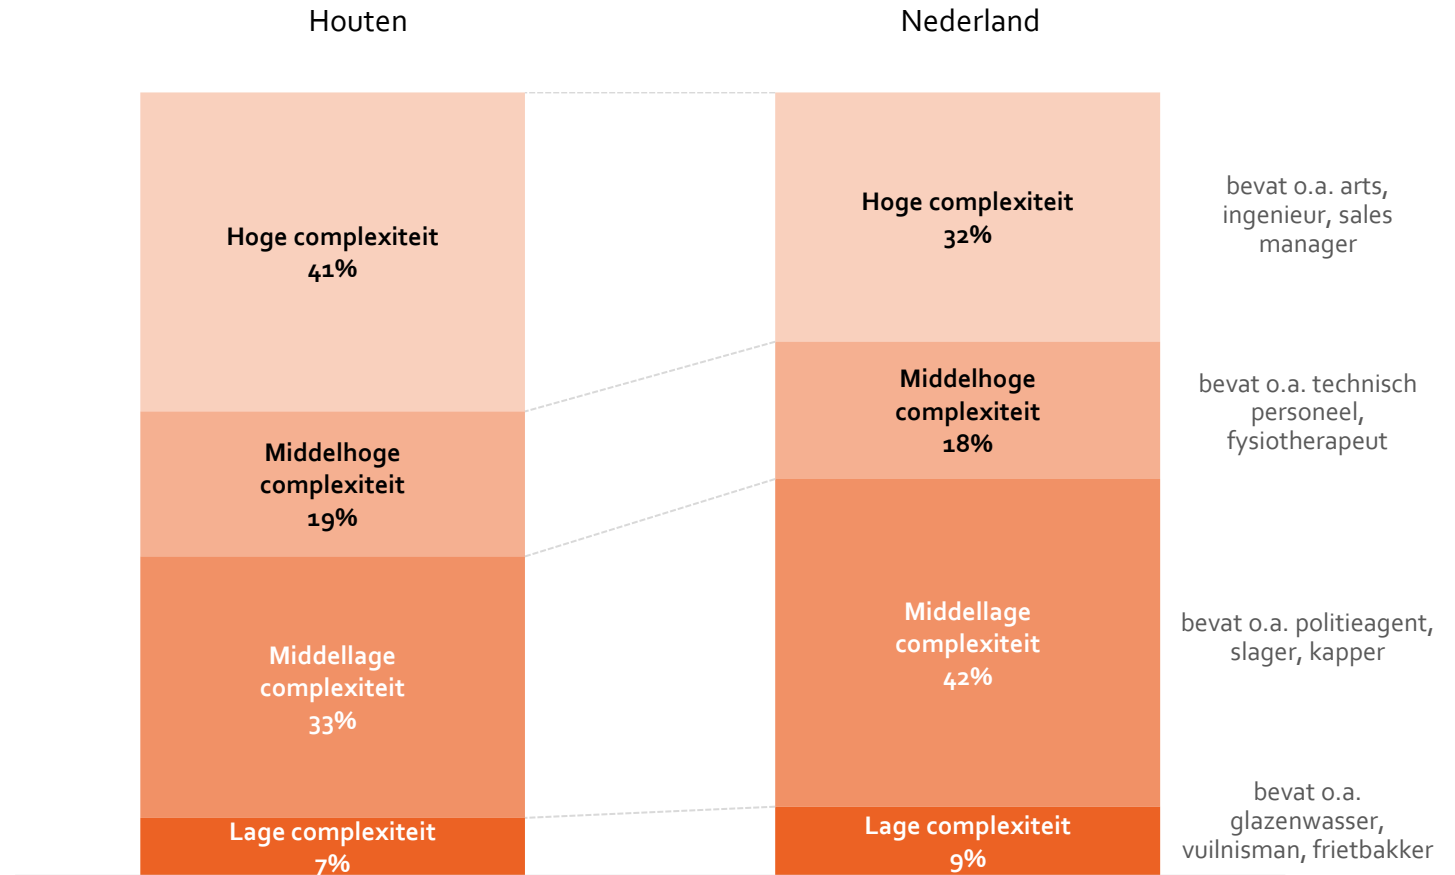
Houten

Nederland

Hoge complexiteit
41%

Middelhoge complexiteit
19%

Middellage complexiteit
33%

Lage complexiteit
7%

Hoge complexiteit
32%

Middelhoge complexiteit
18%

Middellage complexiteit
42%

Lage complexiteit
9%

bevat o.a. arts, ingenieur, sales manager

bevat o.a. technisch personeel, fysiotherapeut

bevat o.a. politieagent, slager, kapper

bevat o.a. glazenwasser, vuilnisman, frietbakker